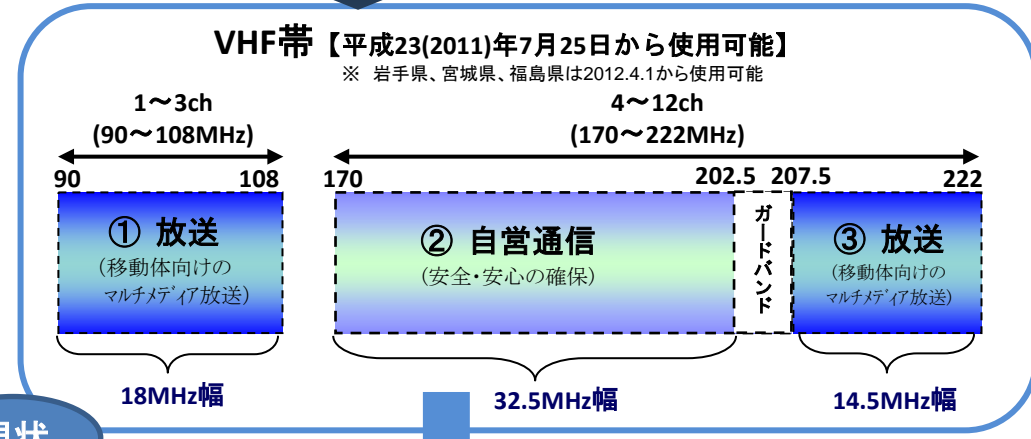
VHF帯【平成23(2011)年7月25日から使用可能】

※ 岩手県、宮城県、福島県は2012.4.1から使用可能

1〜3ch
(90〜108MHz)

4〜12ch
(170〜222MHz)

90

108

170

202.5

207.5

222

① 放送
(移動体向けのマルチメディア放送)

② 自営通信
(安全・安心の確保)

ガードバンド

③ 放送
(移動体向けのマルチメディア放送)

18MHz幅

32.5MHz幅

14.5MHz幅

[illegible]